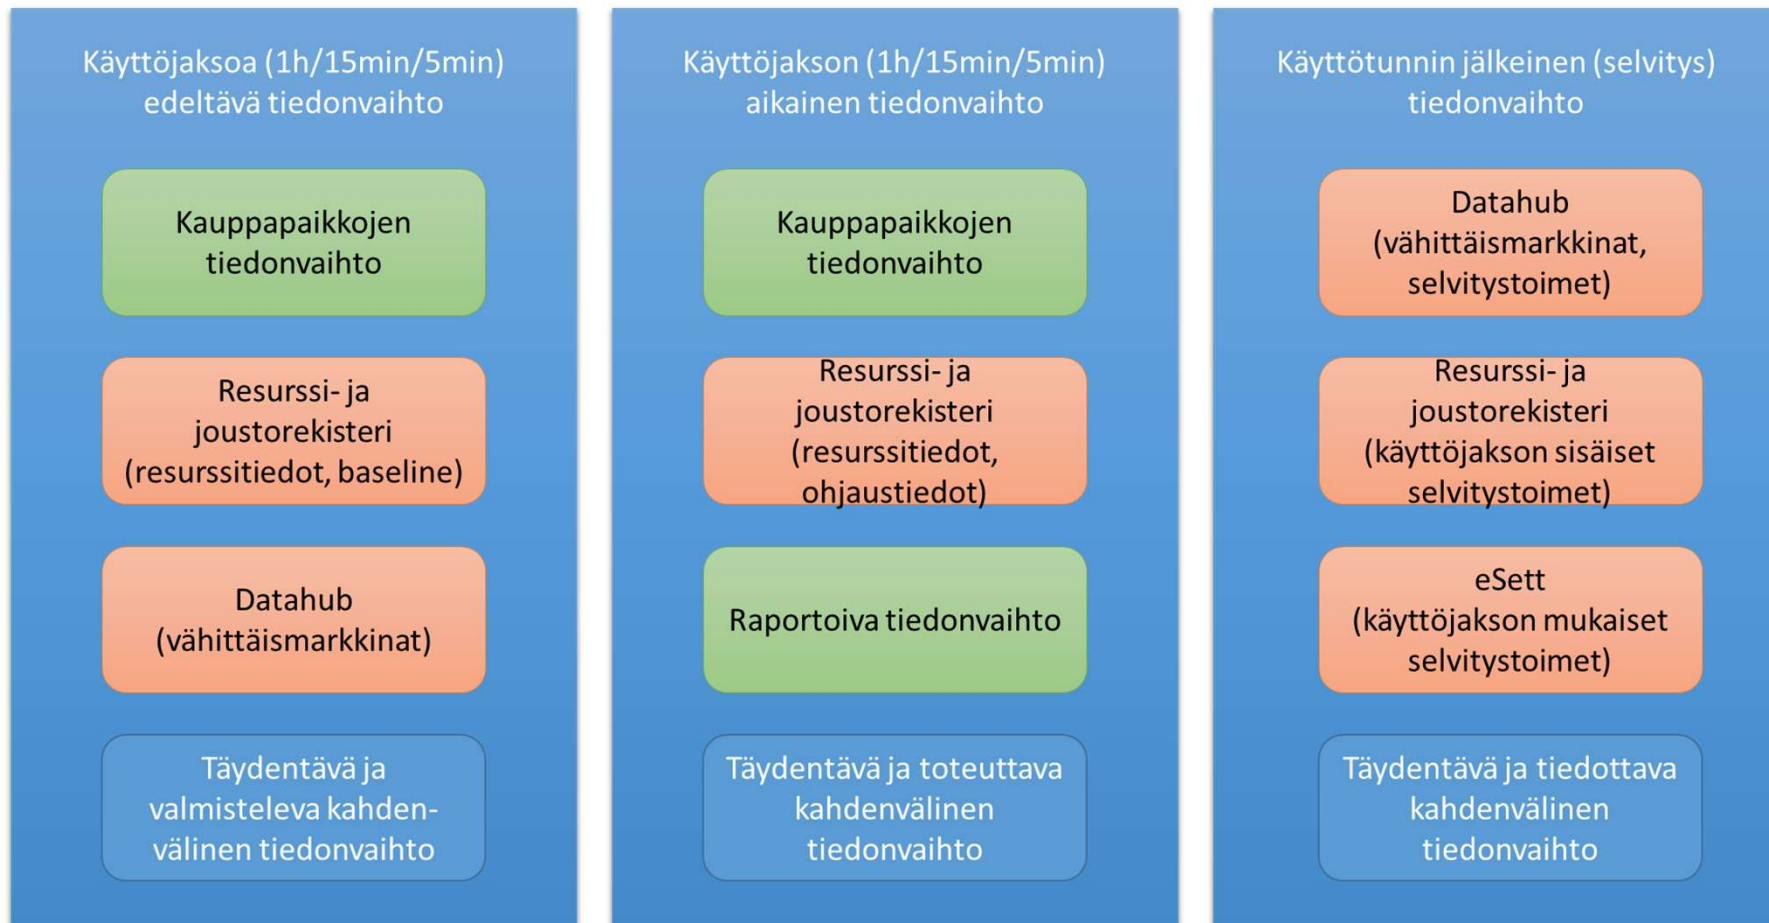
Käyttöjaksoa (1h/15min/5min) edeltävä tiedonvaihto

Kauppapaikkojen tiedonvaihto

Resurssi- ja joustorekisteri (resurssitiedot, baseline)

Datahub (vähittäismarkkinat)

Täydentävä ja valmisteleva kahdenvälinen tiedonvaihto

Käyttöjakson (1h/15min/5min) aikainen tiedonvaihto

Kauppapaikkojen tiedonvaihto

Resurssi- ja joustorekisteri (resurssitiedot, ohjaustiedot)

Raportoiva tiedonvaihto

Täydentävä ja toteuttava kahdenvälinen tiedonvaihto

Käyttötunnin jälkeinen (selvitys) tiedonvaihto

Datahub (vähittäismarkkinat, selvitystoimet)

Resurssi- ja joustorekisteri (käyttöjakson sisäiset selvitystoimet)

eSett (käyttöjakson mukaiset selvitystoimet)

Täydentävä ja tiedottava kahdenvälinen tiedonvaihto